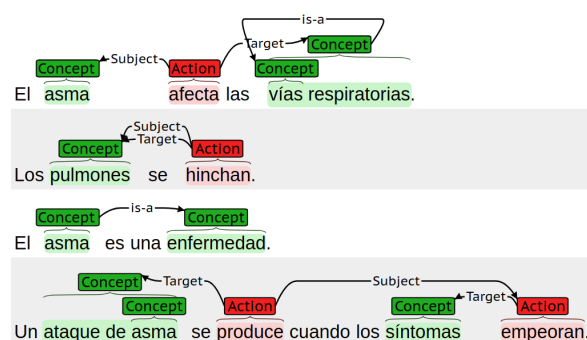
is-a
Target
Concept
Subject
Concept
Action
Concept
El asma afecta las vías respiratorias.

Subject
Target
Concept
Action
Los pulmones se hinchan.

Concept
is-a
Concept
El asma es una enfermedad.

Concept
Target
Subject
Concept
Action
Concept
Target
Action
Un ataque de asma se produce cuando los síntomas empeoran.